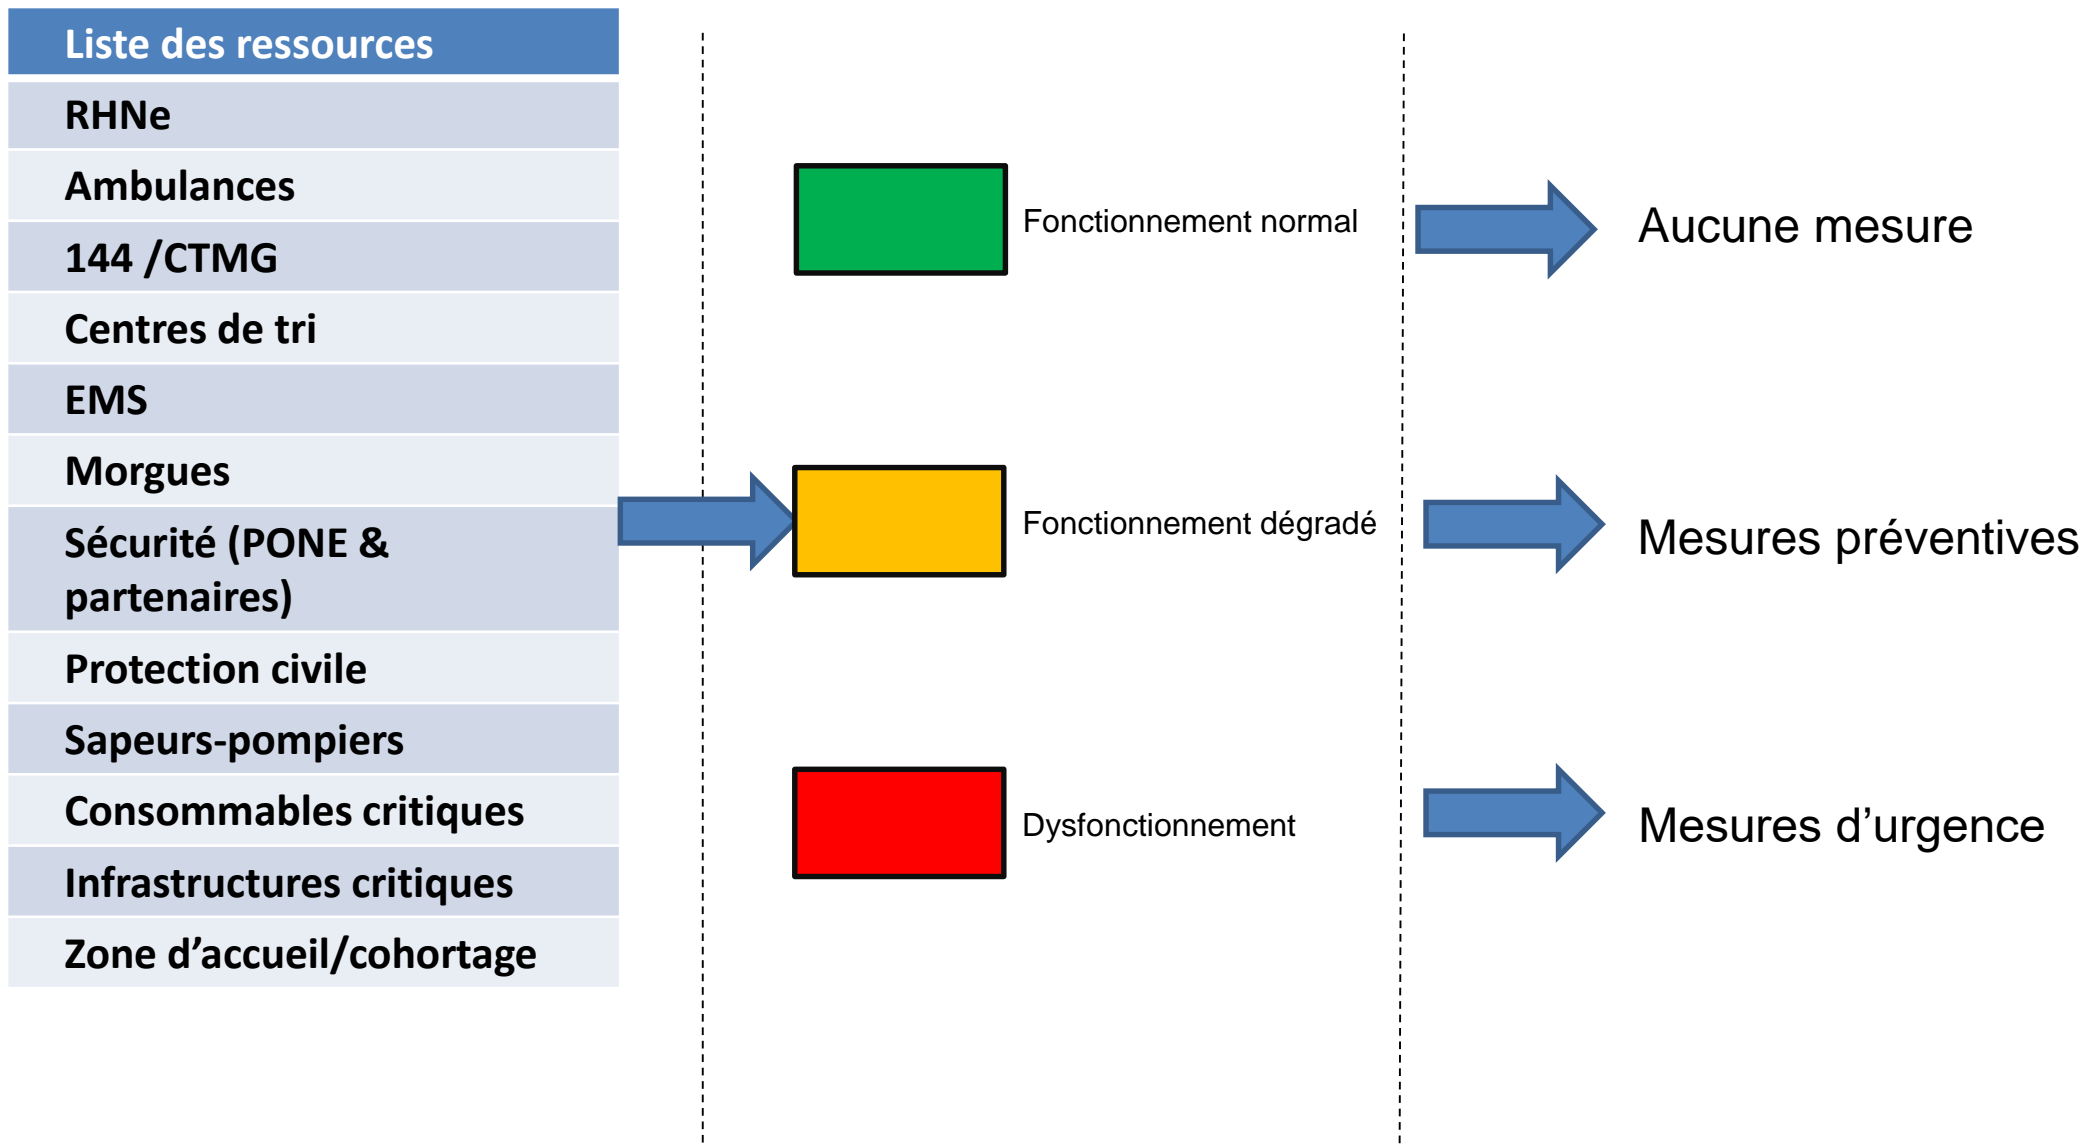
| Liste des ressources |
|---|
| RHNe |
| Ambulances |
| 144 /CTMG |
| Centres de tri |
| EMS |
| Morgues |
| Sécurité (PONE & partenaires) |
| Protection civile |
| Sapeurs-pompiers |
| Consommables critiques |
| Infrastructures critiques |
| Zone d'accueil/cohortage |

Fonctionnement normal

Aucune mesure

Fonctionnement dégradé

Mesures préventives

Dysfonctionnement

Mesures d'urgence